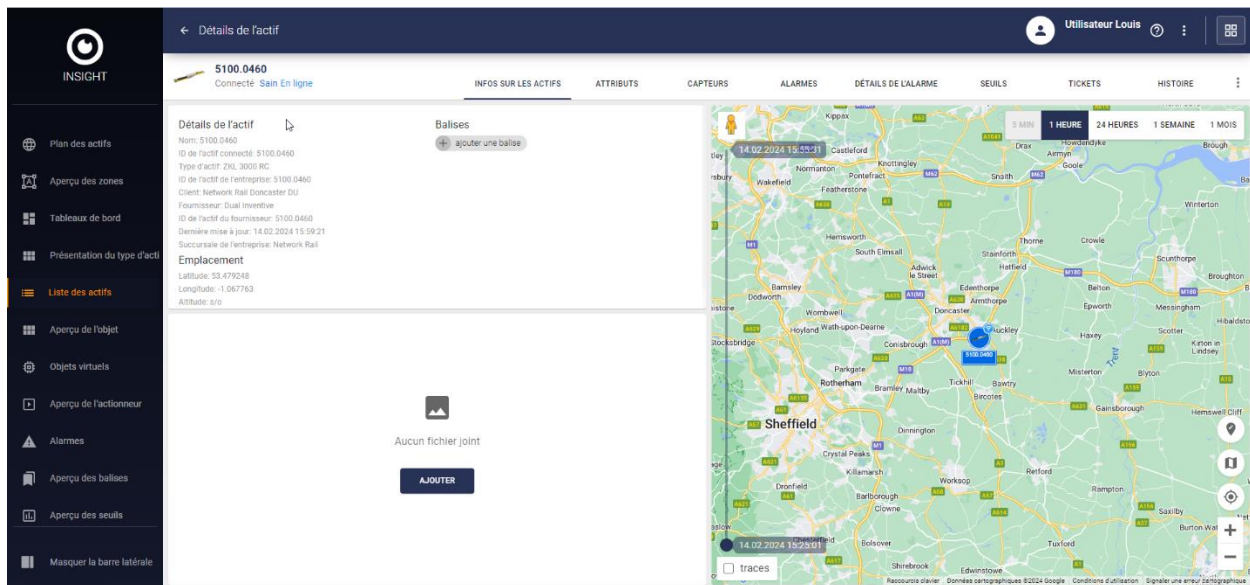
INSIGHT

Plan des actifs
Aperçu des zones
Tableaux de bord
Présentation du type d'acti
Liste des actifs
Aperçu de l'objet
Objets virtuels
Aperçu de l'actionneur
Alarmes
Aperçu des balises
Aperçu des seuils
Masquer la barre latérale

← Détails de l'actif

Utilisateur Louis

5100.0460
Connecté Sain En ligne

INFOS SUR LES ACTIFS ATTRIBUTS CAPTEURS ALARMES DÉTAILS DE L'ALARME SEUILS TICKETS HISTOIRE

Détails de l'actif
Nom: 5100.0460
ID de l'actif connecté: 5100.0460
Type d'actif: ZKL 3000 RC
ID de l'actif de l'entreprise: 5100.0460
Client: Network Rail Doncaster DU
Fournisseur: Dual Inventive
ID de l'actif du fournisseur: 5100.0460
Dernière mise à jour: 14.02.2024 15:59:21
Succursale de l'entreprise: Network Rail

Emplacement
Latitude: 53.479248
Longitude: -1.067763
Altitude: s/o

Balises
+ ajouter une balise

Aucun fichier joint
AJOUTER

3 MIN 1 HEURE 24 HEURES 1 SEMAINE 1 MOIS

14.02.2024 15:55:31
14.02.2024 15:25:01
traces

Kippax Castleford Knottingley Normanton Pontefract Wakefield Featherstone Snaith Drax Howdendyke Airmyn Goole Brough Hemsworth South Elmsall Thorne Crowle Winterton Stainforth Hatfield Scunthorpe Adwick le Street Edenthorpe Armthorpe Barnsley Dodworth Belton Broughton Epworth Messingham Doncaster Wombwell Hoyland Wath-upon-Dearne Auckley Haxey Scotter Conisbrough Kirton in Lindsey Parkgate Rotherham Bramley Maltby Tickhill Bawtry Misterton Blyton Bircotes Gainsborough Hemswell Cliff Sheffield Dinnington Crystal Peaks Killamarsh Worksop Retford Dronfield Barlborough Clowne Rampton Saxilby Burton Wat Bolsover Tuxford Shirebrook Edwinstowe 5100.0460

Raccourcis clavier Données cartographiques ©2024 Google Conditions d'utilisation Signaler une erreur cartographique